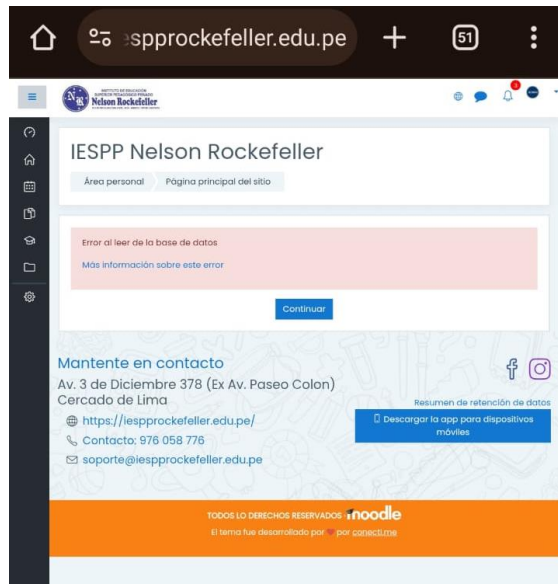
:spprockefeller.edu.pe

51

Nelson Rockefeller

IESPP Nelson Rockefeller

Área personal | Página principal del sitio

Error al leer de la base de datos

Más información sobre este error

Continuar

Mantente en contacto

Av. 3 de Diciembre 378 (Ex Av. Paseo Colon)
Cercado de Lima

https://iespprockefeller.edu.pe/

Contacto: 976 058 776

soporte@iespprockefeller.edu.pe

Resumen de retención de datos

Descargar la app para dispositivos móviles

TODOS LO DERECHOS RESERVADOS moodle

El tema fue desarrollado por ❤ por conecti.me